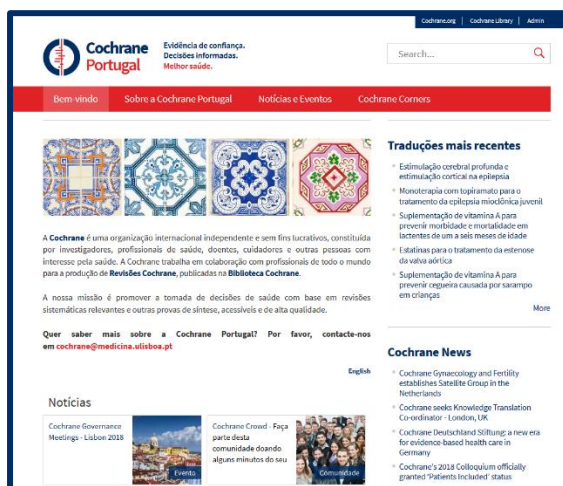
Cochrane.org | Cochrane Library | Admin

Cochrane Portugal

Evidência de confiança. Decisões informadas. Melhor saúde.

Search...

Bem-vindo | Sobre a Cochrane Portugal | Notícias e Eventos | Cochrane Corners

A Cochrane é uma organização internacional independente e sem fins lucrativos, constituída por investigadores, profissionais de saúde, doentes, cuidadores e outras pessoas com interesse pela saúde. A Cochrane trabalha em colaboração com profissionais de todo o mundo para a produção de Revisões Cochrane, publicadas na Biblioteca Cochrane.

A nossa missão é promover a tomada de decisões de saúde com base em revisões sistemáticas relevantes e outras provas de síntese, acessíveis e de alta qualidade.

Quer saber mais sobre a Cochrane Portugal? Por favor, contacte-nos em cochrane@medicina.ulisboa.pt

English

Notícias

Cochrane Governance Meetings - Lisbon 2018

Evento

Cochrane Crowd - Faça parte desta comunidade doando alguns minutos do seu

Comunidade

Traduções mais recentes

Estimulação cerebral profunda e estimulação cortical na epilepsia

Monoterapia com topiramato para o tratamento da epilepsia mioclónica juvenil

Suplementação de vitamina A para prevenir morbidade e mortalidade em lactentes de um a seis meses de idade

Estatinas para o tratamento da estenose da valva aórtica

Suplementação de vitamina A para prevenir cegueira causada por sarampo em crianças

More

Cochrane News

Cochrane Gynaecology and Fertility establishes Satellite Group in the Netherlands

Cochrane seeks Knowledge Translation Co-ordinator - London, UK

Cochrane Deutschland Stiftung: a new era for evidence-based health care in Germany

Cochrane's 2018 Colloquium officially granted 'Patients Included' status